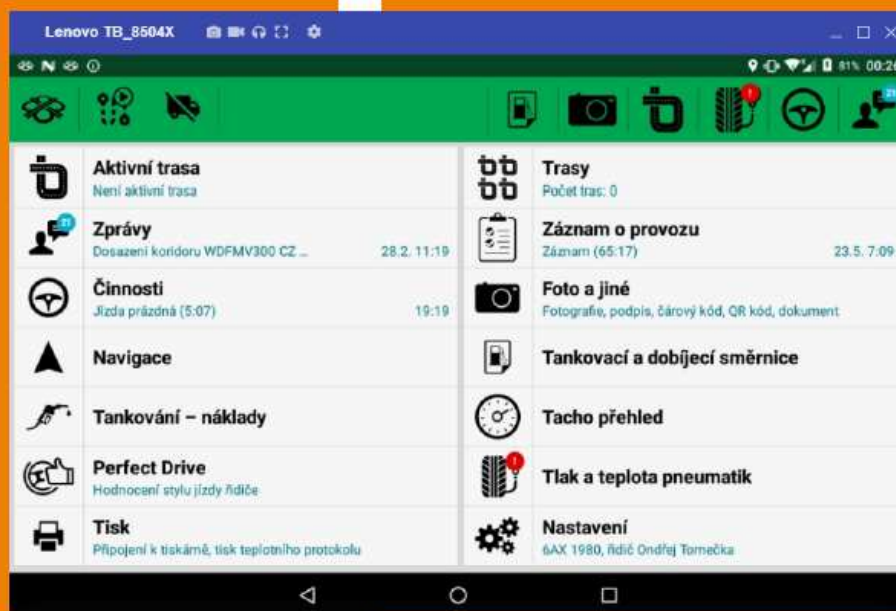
Lenovo TB_8504X

81% 00:26

Aktivní trasa
Není aktivní trasa

Trasy
Počet tras: 0

21
Zprávy
Dosazení koridoru WDFMV300 CZ ... 28.2. 11:19

Záznam o provozu
Záznam (65:17) 23.5. 7:09

Činnosti
Jízda prázdná (5:07) 19:19

Foto a jiné
Fotografie, podpis, čárový kód, QR kód, dokument

Navigace

Tankovací a dobíjecí směrnice

Tankování – náklady

Tacho přehled

Perfect Drive
Hodnocení stylu jízdy řidiče

Tlak a teplota pneumatik

Tisk
Připojení k tiskárně, tisk teplotního protokolu

Nastavení
6AX 1980, řidič Ondřej Tomečka